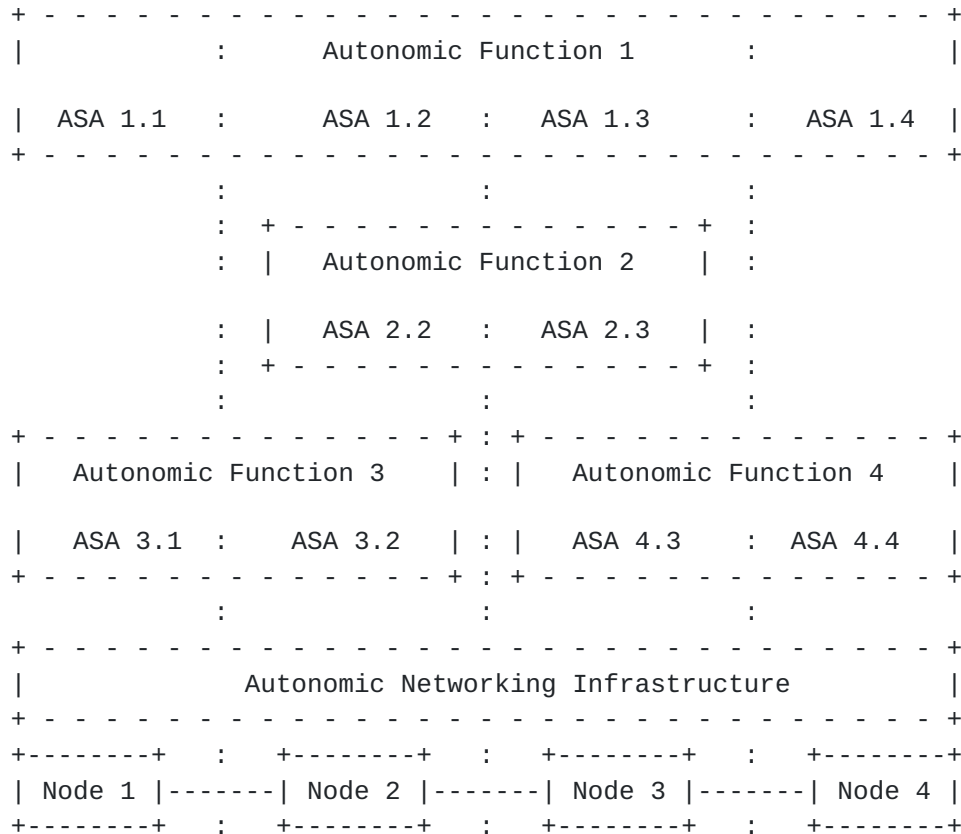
```
+ - - - - - - - - - - - - - - - - - - - - - - - - - - - - - - - - - +
|            :         Autonomic Function 1            :            |

|  ASA 1.1   :       ASA 1.2   :   ASA 1.3    :   ASA 1.4  |
+ - - - - - - - - - - - - - - - - - - - - - - - - - - - - - - - - - +
             :                  :                  :
             :  + - - - - - - - - - - - - - - - +  :
             :  |    Autonomic Function 2       |  :

             :  |    ASA 2.2   :   ASA 2.3      |  :
             :  + - - - - - - - - - - - - - - - +  :
             :                  :                  :
+ - - - - - - - - - - - - - - - + : + - - - - - - - - - - - - - - - +
|   Autonomic Function 3        | : |   Autonomic Function 4        |

|   ASA 3.1  :    ASA 3.2       | : |   ASA 4.3     :  ASA 4.4      |
+ - - - - - - - - - - - - - - - + : + - - - - - - - - - - - - - - - +
             :                  :                  :
+ - - - - - - - - - - - - - - - - - - - - - - - - - - - - - - - - - +
|             Autonomic Networking Infrastructure                   |
+ - - - - - - - - - - - - - - - - - - - - - - - - - - - - - - - - - +
+--------+   :   +--------+   :   +--------+   :   +--------+
| Node 1 |-------| Node 2 |-------| Node 3 |-------| Node 4 |
+--------+   :   +--------+   :   +--------+   :   +--------+
```